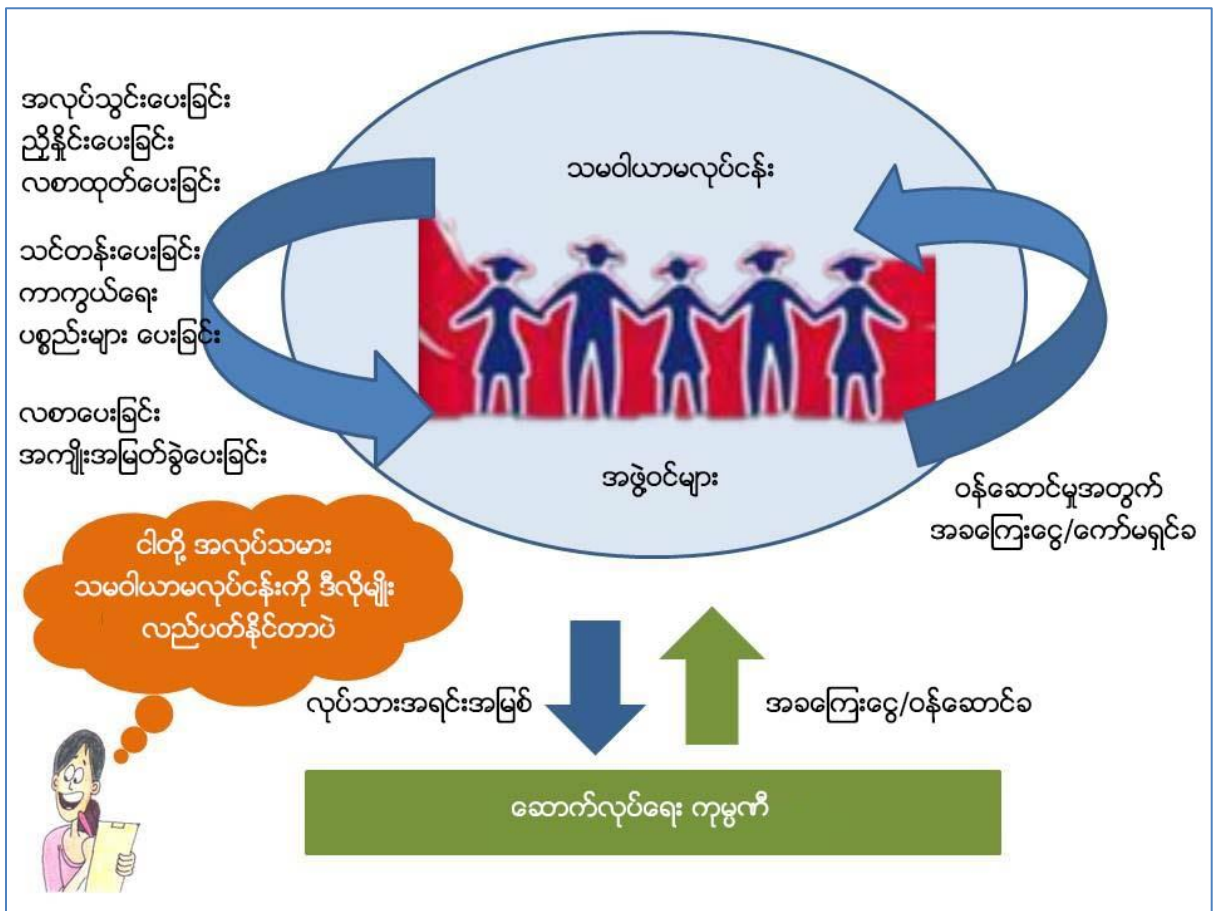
အလုပ်သွင်းပေးခြင်း
ညှိနှိုင်းပေးခြင်း
လစာထုတ်ပေးခြင်း

သင်တန်းပေးခြင်း
ကာကွယ်ရေး
ပစ္စည်းများ ပေးခြင်း

လစာပေးခြင်း
အကျိုးအမြတ်ခွဲပေးခြင်း

သမဝါယာမလုပ်ငန်း

အဖွဲ့ဝင်များ

ဝန်ဆောင်မှုအတွက်
အခကြေးငွေ/ကော်မရှင်ခ

ငါတို့ အလုပ်သမား
သမဝါယာမလုပ်ငန်းကို ဒီလိုမျိုး
လည်ပတ်နိုင်တာပဲ

လုပ်သားအရင်းအမြစ်

အခကြေးငွေ/ဝန်ဆောင်ခ

ဆောက်လုပ်ရေး ကုမ္ပဏီ